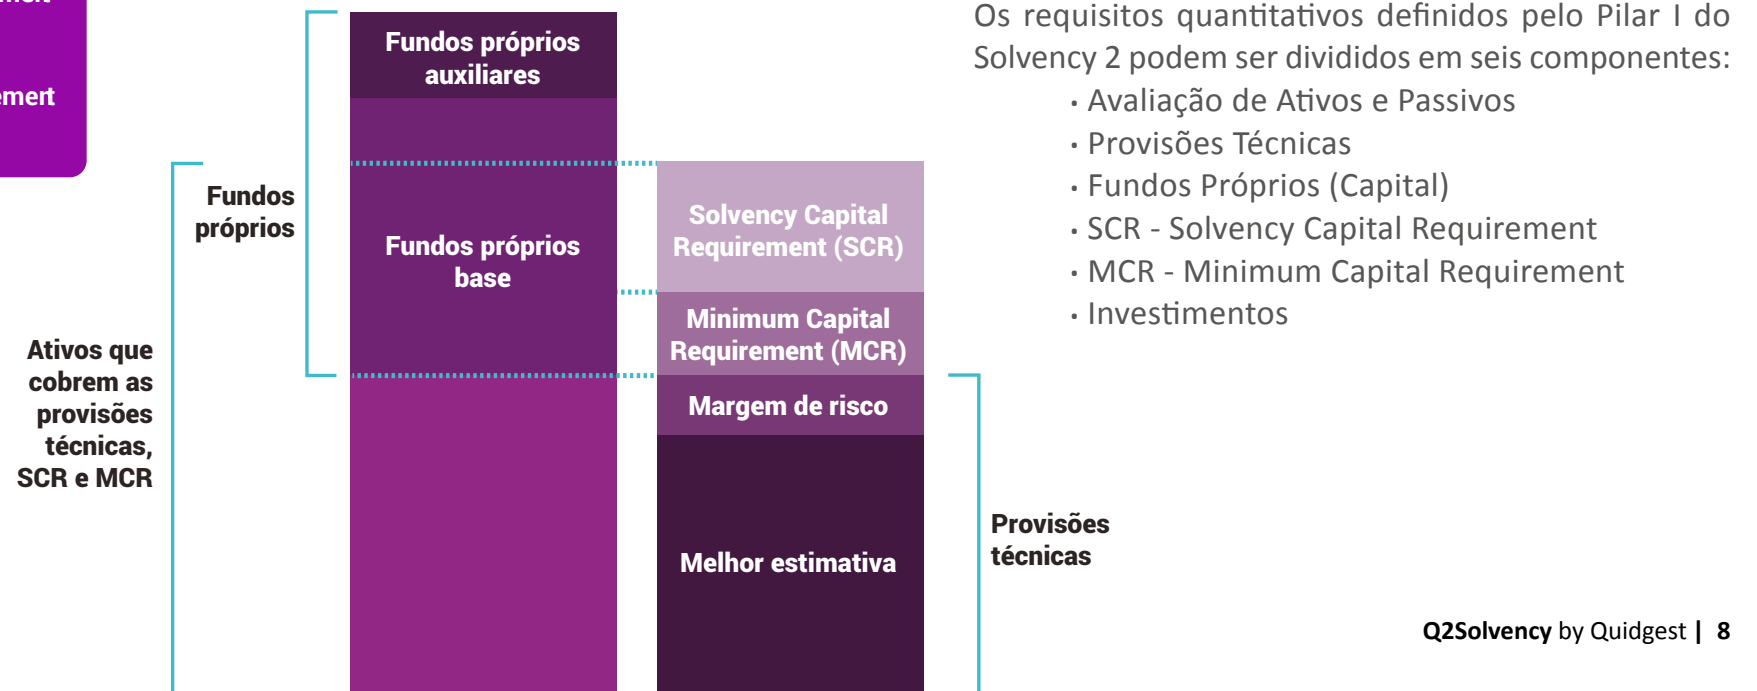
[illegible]

emert

Fundos próprios auxiliares

Fundos próprios

Fundos próprios base

Solvency Capital Requirement (SCR)

Minimum Capital Requirement (MCR)

Margem de risco

Melhor estimativa

Ativos que cobrem as provisões técnicas, SCR e MCR

Provisões técnicas

Os requisitos quantitativos definidos pelo Pilar I do Solvency 2 podem ser divididos em seis componentes:

• Avaliação de Ativos e Passivos
• Provisões Técnicas
• Fundos Próprios (Capital)
• SCR - Solvency Capital Requirement
• MCR - Minimum Capital Requirement
• Investimentos

Q2Solvency by Quidgest | 8